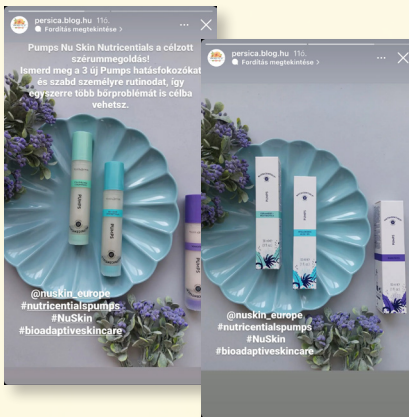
persica.blog.hu 11ó.
Fordítás megtekintése >

Pumps Nu Skin Nutricentials a célzott szérummegoldás!
Ismerd meg a 3 új Pumps hatásfokozókat és szabd személyre rutinodat, így egyszerre több bőrproblémát is célba vehetsz.

@nuskin_europe
#nutricentialspumps
#NuSkin
#bioadaptiveskincare

persica.blog.hu 11ó.
Fordítás megtekintése >

@nuskin_europe
#nutricentialspumps
#NuSkin
#bioadaptiveskincare